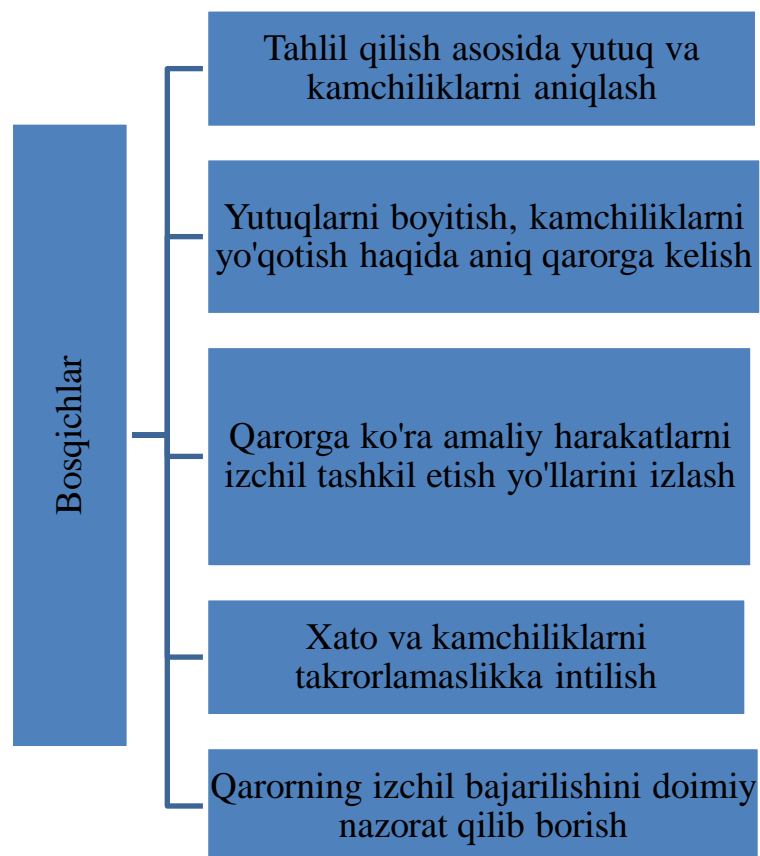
Bosqichlar

Tahlil qilish asosida yutuq va kamchiliklarni aniqlash

Yutuqlarni boyitish, kamchiliklarni yo'qotish haqida aniq qarorga kelish

Qarorga ko'ra amaliy harakatlarni izchil tashkil etish yo'llarini izlash

Xato va kamchiliklarni takrorlamaslikka intilish

Qarorning izchil bajarilishini doimiy nazorat qilib borish